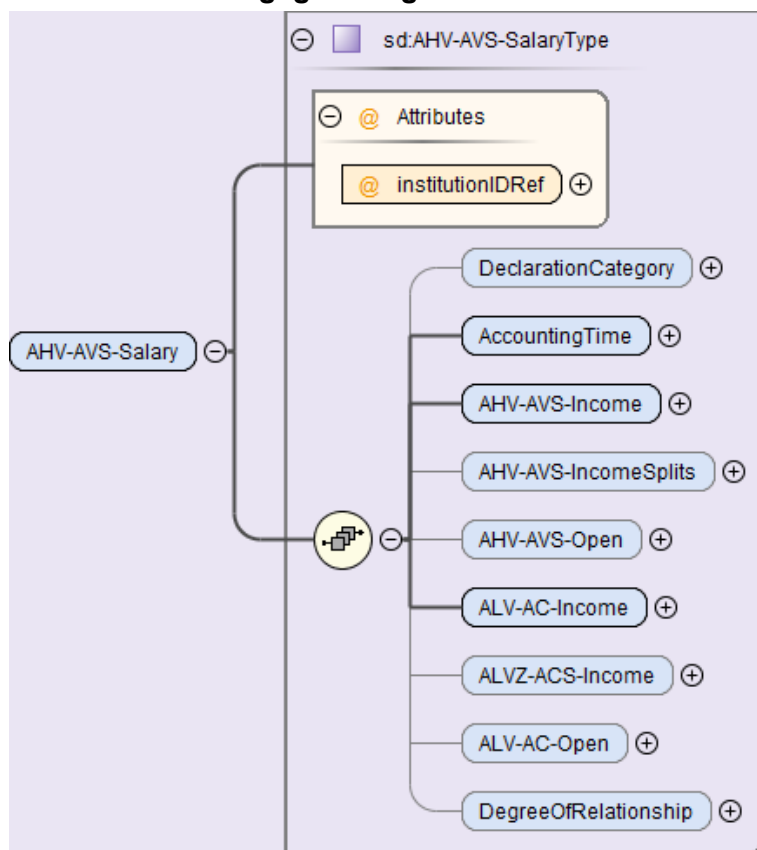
sd:AHV-AVS-SalaryType

@ Attributes

@ institutionIDRef

AHV-AVS-Salary

DeclarationCategory

AccountingTime

AHV-AVS-Income

AHV-AVS-IncomeSplits

AHV-AVS-Open

ALV-AC-Income

ALVZ-ACS-Income

ALV-AC-Open

DegreeOfRelationship